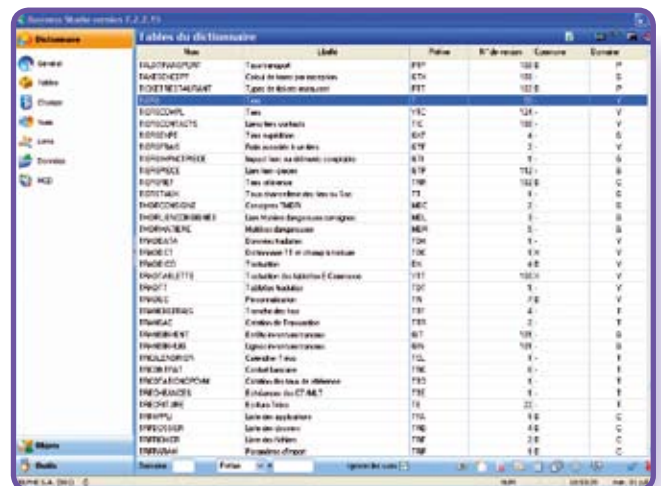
Business Studio version 7.2.2.15

Dictionnaire

Général
Tables
Champs
Vues
Liens
Données
MCD

Tables du dictionnaire

| Nom | Libellé | Préfixe | N° de version | Commune | Domaine |
|---|---|---|---|---|---|
| TALKTRANSPORT | Taux transport | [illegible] | 100 B | | P |
| TAXEDECHEPT | Calcul de taxes par exception | ETX | 100 - | | P |
| TICKETRESTAURANT | Types de tickets restaurant | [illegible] | 102 B | | P |
| TIERS | Tiers | T | 10 - | | V |
| TIERSCOMPL | Tiers | YTC | 124 - | | V |
| TIERSCONTACTS | Liens tiers contacts | TC | 100 - | | V |
| TIERSPIECE | Tiers supplétifs | EXP | 4 - | | S |
| TIERSTAUX | Ratio associés à un tiers | ETF | 3 - | | S |
| TIERSPAIRPIECE | Impact tiers sur éléments comptables | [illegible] | 1 - | | S |
| TIERSPIECE | Liens tiers-pièces | ETP | 112 - | | S |
| TIERSRET | Tiers référence | TRR | 102 B | | C |
| TOXTAUX | Taux intermédiaire des taux du Tox | TT | 1 - | | C |
| TMGCONSIGNE | Consignes TMGN | MIC | 3 - | | S |
| TMORLENCOMBRES | Lien Matières dangereuses consignes | MEL | 3 - | | S |
| TMORMATIERE | Matières dangereuses | MDR | 3 - | | S |
| TRADDATA | Données traduites | TDH | 1 - | | V |
| TRADOBJET | Dictionnaire TT et champ traduisé | TDE | 1 - | | V |
| TRADUCTION | Traduction | EN | 4 - | | V |
| TRADTABLETTE | Traduction des tablettes E-Commerce | YST | 100 - | | V |
| TRADTT | Tablettes traduites | TDT | 1 - | | V |
| TRAISEC | Personnalisation | TR | 7 B | | V |
| TRANCHESTRAIS | Tranche des frais | TRF | 4 - | | E |
| TRANSAC | Création de Transaction | TRR | 3 - | | E |
| TRANSFERMENT | Entités événementiomes | IET | 101 - | | B |
| TRANSFERLIGNE | Lignes évenementiomes | IEN | 101 - | | B |
| TRESCALENDRIER | Calendrier Trésor | TCL | 1 - | | E |
| TRESCBTAT | Contrat bancaire | TRK | 1 - | | E |
| TRESFAKEIERPERM | Création des taux de référence | TRS | 1 - | | E |
| TRESHEANCES | Echéancier des ETAT/LT | TRE | 1 - | | E |
| TRESORERIE | Ecritures trésor | TE | 22 - | | E |
| TRFAPPLI | Liste des applications | TFA | 1 B | | C |
| TRFDOSSIER | Liste des dossiers | TRD | 4 B | | C |
| TRFFICHIER | Liste des fichiers | TRF | 2 B | | C |
| TRFIMPAR | Paramètres d'import | TRI | 1 B | | C |

Rechercher
Préfixe
Ignorer les accents

Objets
Outils

NUM

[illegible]